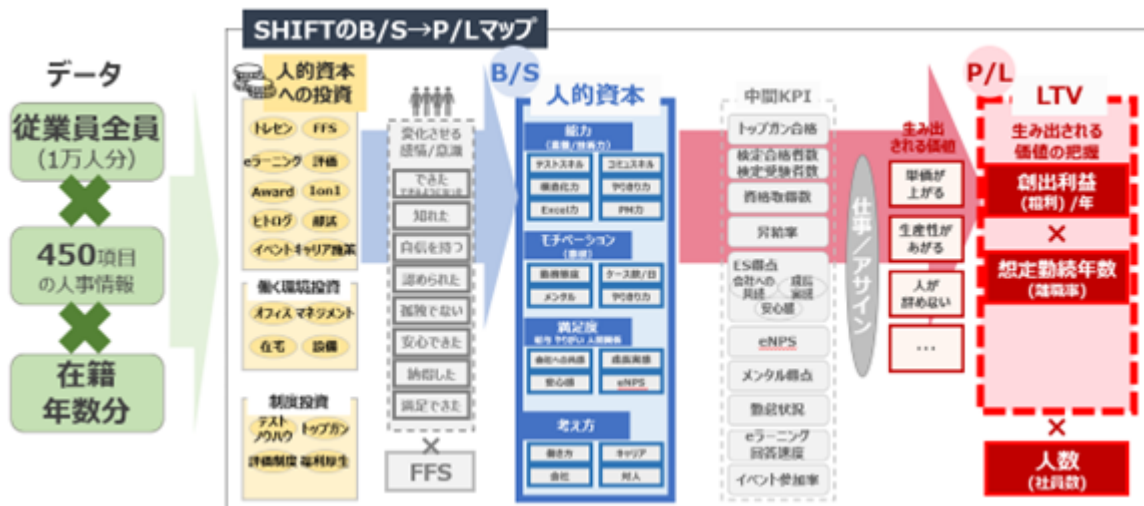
SHIFTのB/S→P/Lマップ

データ

従業員全員
(1万人分)

450項目
の人事情報

在籍
年数分

人的資本への投資

トレセン
FFS
eラーニング
評価
Award
1on1
ヒトログ
部活
イベント
キャリア施策

働く環境投資
オフィス
マネジメント
在宅
設備

制度投資
テスト
ノウハウ
トップガン
評価制度
福利厚生

変化させる
感情/意識
できた
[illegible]
知れた
自信を持つ
認められた
孤独でない
安心できた
納得した
満足できた

×
FFS

B/S
人的資本

能力
(業務/技術力)
テストスキル
コミュスキル
構造化力
やりきり力
Excel力
PM力

モチベーション
(意欲)
熱意
ケース数/日
メンタル
やりきり力

満足度
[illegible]
会社への共感
成長実感
安心感
eNPS

考え方
働き方
キャリア
会社
対人

中間KPI
トップガン合格
検定合格者数
検定受験者数
資格取得数
昇給率
ES得点
会社への共感
成長実感
安心感
eNPS
メンタル得点
勤怠状況
eラーニング
回答速度
イベント参加率

仕事/アサイン

生み出される価値
単価が上がる
生産性があがる
人が辞めない
…

P/L
LTV
生み出される価値の把握
創出利益
(粗利)/年
×
想定勤続年数
(離職率)
×
人数
(社員数)